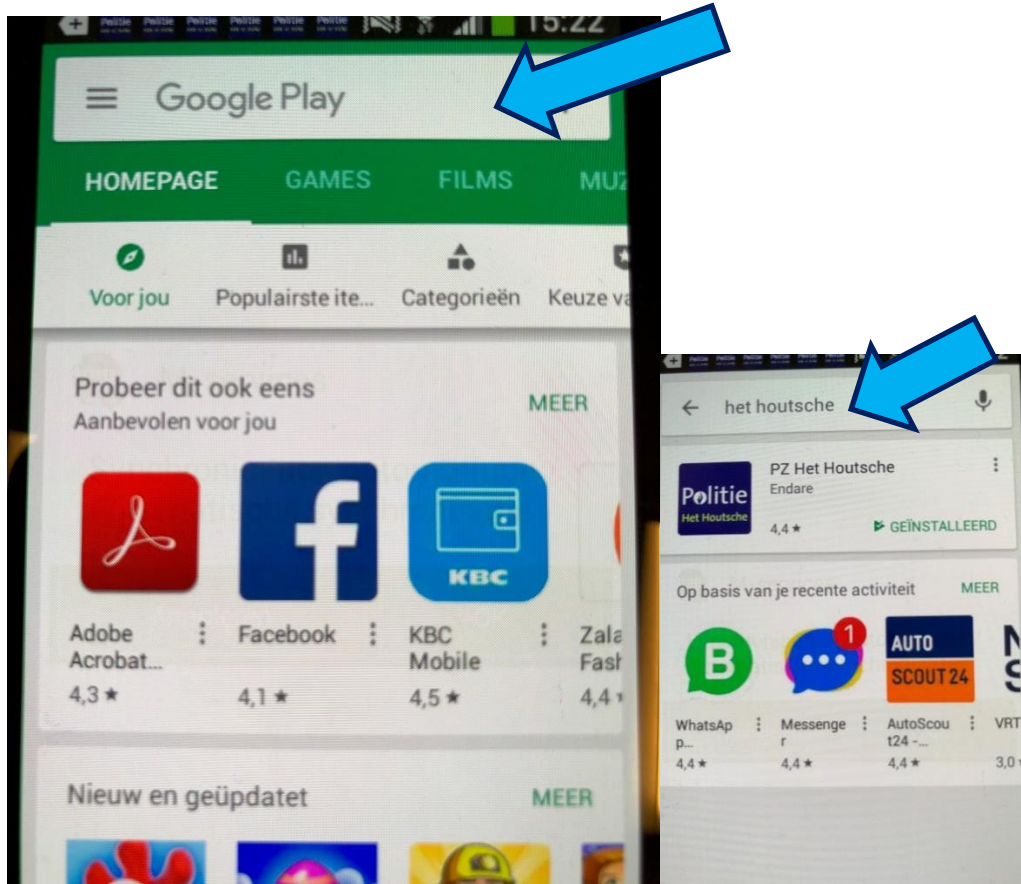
15:22

Google Play

HOMEPAGE GAMES FILMS MUZ

Voor jou Populairste ite... Categorieën Keuze va

Probeer dit ook eens
Aanbevolen voor jou
MEER

Adobe Acrobat...
4,3 ★

Facebook
4,1 ★

KBC
KBC Mobile
4,5 ★

Zala Fash
4,4

Nieuw en geüpdatet
MEER

het houtsche

Politie
Het Houtsche
PZ Het Houtsche
Endare
4,4 ★
GEÏNSTALLEERD

Op basis van je recente activiteit
MEER

B
WhatsAp p...
4,4 ★

1
Messenge r
4,4 ★

AUTO SCOUT24
AutoScou t24 -...
4,4 ★

VRT
3,0